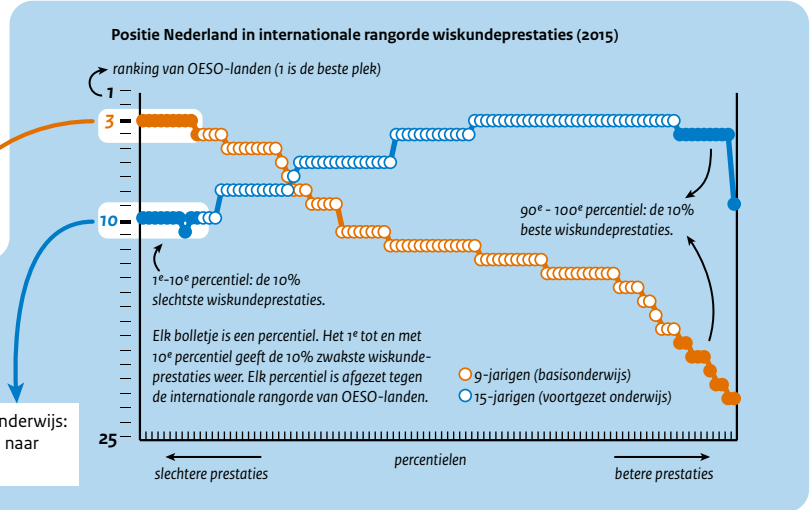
Positie Nederland in internationale rangorde wiskundeprestaties (2015)

ranking van OESO-landen (1 is de beste plek)

1

3

10

25

1$^e$-10$^e$ percentiel: de 10% slechtste wiskundeprestaties.

90$^e$ - 100$^e$ percentiel: de 10% beste wiskundeprestaties.

Elk bolletje is een percentiel. Het 1$^e$ tot en met 10$^e$ percentiel geeft de 10% zwakste wiskundeprestaties weer. Elk percentiel is afgezet tegen de internationale rangorde van OESO-landen.

9-jarigen (basisonderwijs)

15-jarigen (voortgezet onderwijs)

slechtere prestaties

percentielen

betere prestaties

nderwijs:
naar